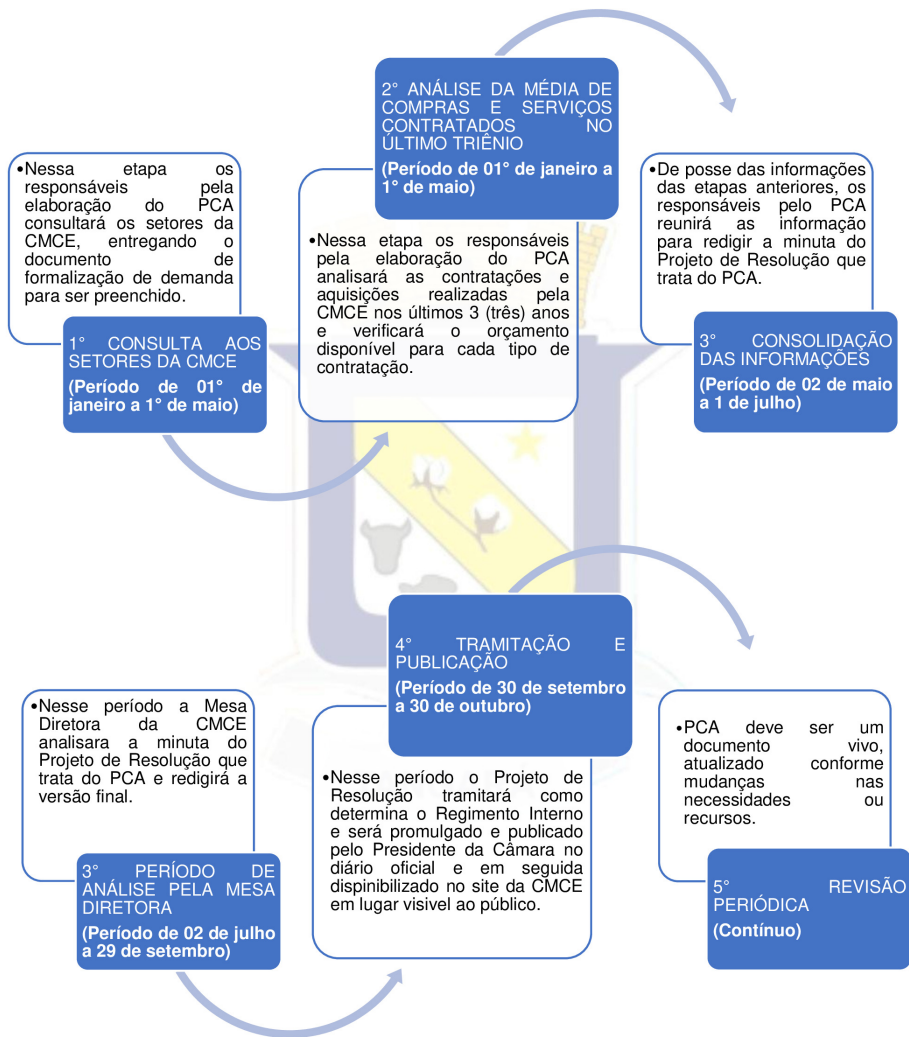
•Nessa etapa os responsáveis pela elaboração do PCA consultará os setores da CMCE, entregando o documento de formalização de demanda para ser preenchido.

1° CONSULTA AOS SETORES DA CMCE
(Período de 01° de janeiro a 1° de maio)

2° ANÁLISE DA MÉDIA DE COMPRAS E SERVIÇOS CONTRATADOS NO ÚLTIMO TRIÊNIO
(Período de 01° de janeiro a 1° de maio)

•Nessa etapa os responsáveis pela elaboração do PCA analisará as contratações e aquisições realizadas pela CMCE nos últimos 3 (três) anos e verificará o orçamento disponível para cada tipo de contratação.

•De posse das informações das etapas anteriores, os responsáveis pelo PCA reunirá as informação para redigir a minuta do Projeto de Resolução que trata do PCA.

3° CONSOLIDAÇÃO DAS INFORMAÇÕES
(Período de 02 de maio a 1 de julho)

•Nesse período a Mesa Diretora da CMCE analisara a minuta do Projeto de Resolução que trata do PCA e redigirá a versão final.

3° PERÍODO DE ANÁLISE PELA MESA DIRETORA
(Período de 02 de julho a 29 de setembro)

4° TRAMITAÇÃO E PUBLICAÇÃO
(Período de 30 de setembro a 30 de outubro)

•Nesse período o Projeto de Resolução tramitará como determina o Regimento Interno e será promulgado e publicado pelo Presidente da Câmara no diário oficial e em seguida dispinibilizado no site da CMCE em lugar visivel ao público.

•PCA deve ser um documento vivo, atualizado conforme mudanças nas necessidades ou recursos.

5° REVISÃO PERIÓDICA
(Contínuo)